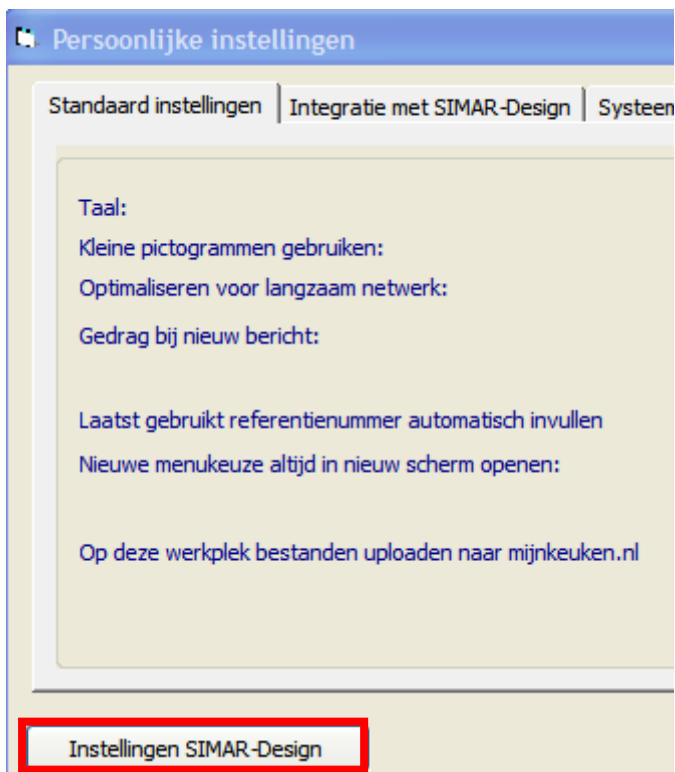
Persoonlijke instellingen

Standaard instellingen | Integratie met SIMAR-Design | Systeem

Taal:

Kleine pictogrammen gebruiken:

Optimaliseren voor langzaam netwerk:

Gedrag bij nieuw bericht:

Laatst gebruikt referentienummer automatisch invullen

Nieuwe menukeuze altijd in nieuw scherm openen:

Op deze werkplek bestanden uploaden naar mijnkeuken.nl

Instellingen SIMAR-Design